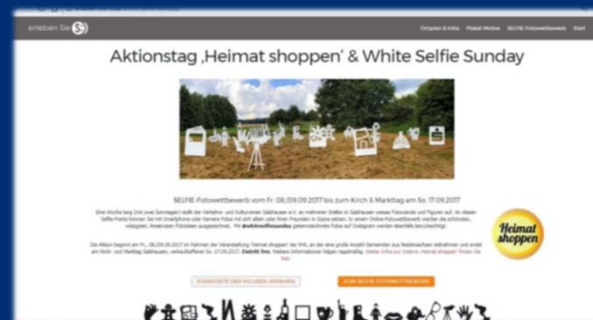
erleben Sie

Ohnplan & Infos Plakat Motive SELFIE-Fotowettbewerb Start

Aktionstag ‚Heimat shoppen' & White Selfie Sunday

SELFIE-Fotowettbewerb vom Fr. 08./09.09.2017 bis zum Kirch & Marktag am So. 17.09.2017

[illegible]

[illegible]

Heimat shoppen

STANDORTE DER FIGUREN ANSEHEN

ZUM SELFIE FOTOWETTBEWERB